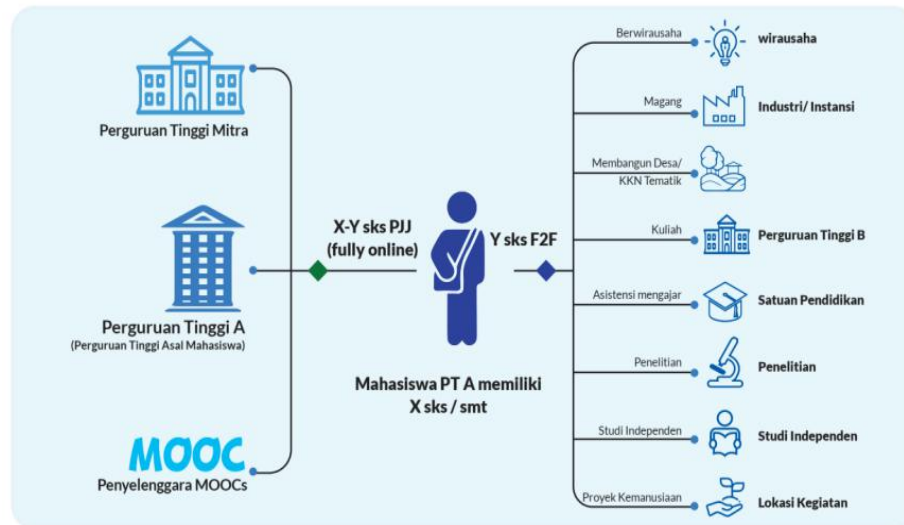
Perguruan Tinggi Mitra

Perguruan Tinggi A
(Perguruan Tinggi Asal Mahasiswa)

MOOC
Penyelenggara MOOCs

X-Y sks PJJ
(fully online)

Y sks F2F

Mahasiswa PT A memiliki
X sks / smt

Berwirausaha
wirausaha

Magang
Industri/ Instansi

Membangun Desa/
KKN Tematik

Kuliah
Perguruan Tinggi B

Asistensi mengajar
Satuan Pendidikan

Penelitian
Penelitian

Studi Independen
Studi Independen

Proyek Kemanusiaan
Lokasi Kegiatan